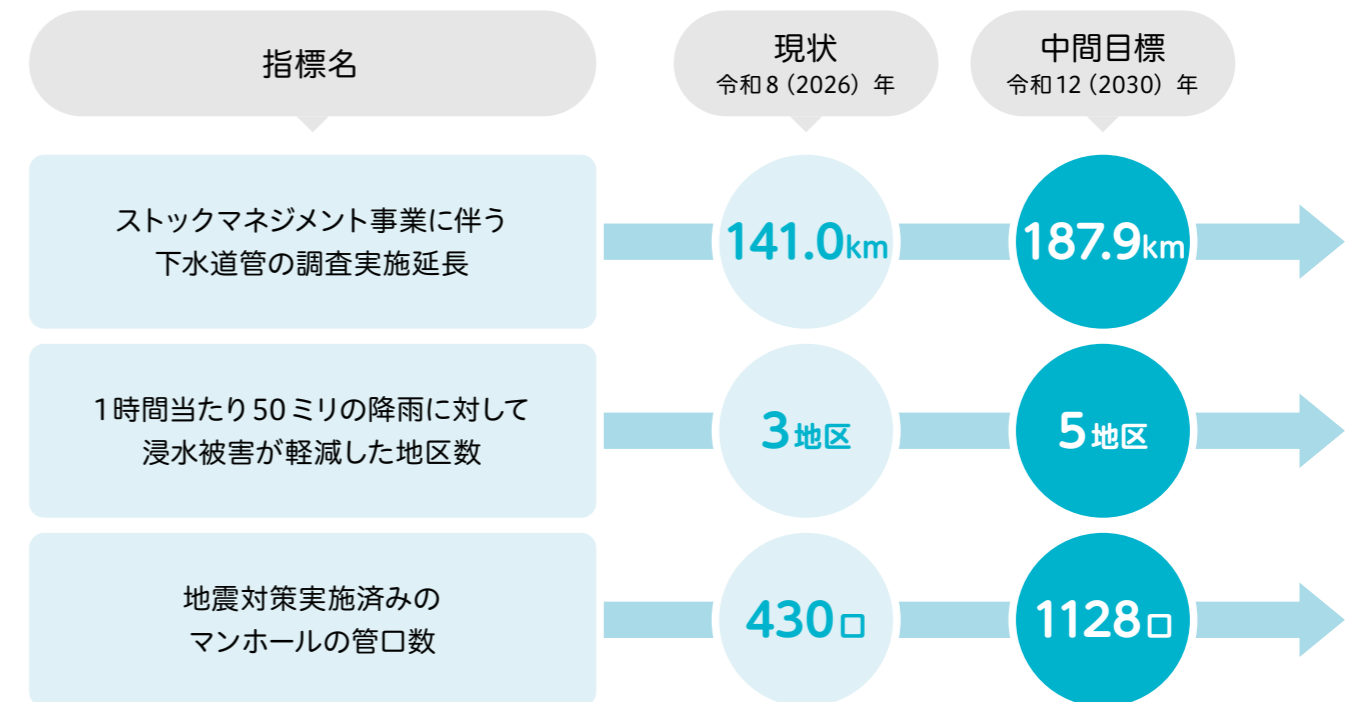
指標名

現状
令和８（2026）年

中間目標
令和12（2030）年

ストックマネジメント事業に伴う下水道管の調査実施延長

141.0km

187.9km

１時間当たり50ミリの降雨に対して浸水被害が軽減した地区数

3地区

5地区

地震対策実施済みのマンホールの管口数

430口

1128口